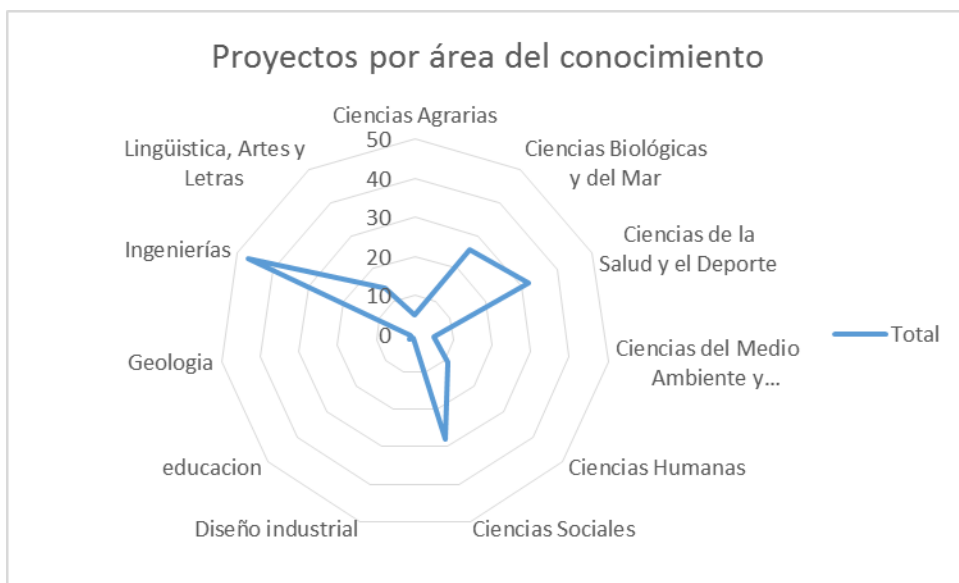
Proyectos por área del conocimiento

Ciencias Agrarias
Ciencias Biológicas y del Mar
Ciencias de la Salud y el Deporte
Ciencias del Medio Ambiente y...
Ciencias Humanas
Ciencias Sociales
Diseño industrial
educacion
Geologia
Ingenierías
Lingüistica, Artes y Letras

50
40
30
20
10
0

Total